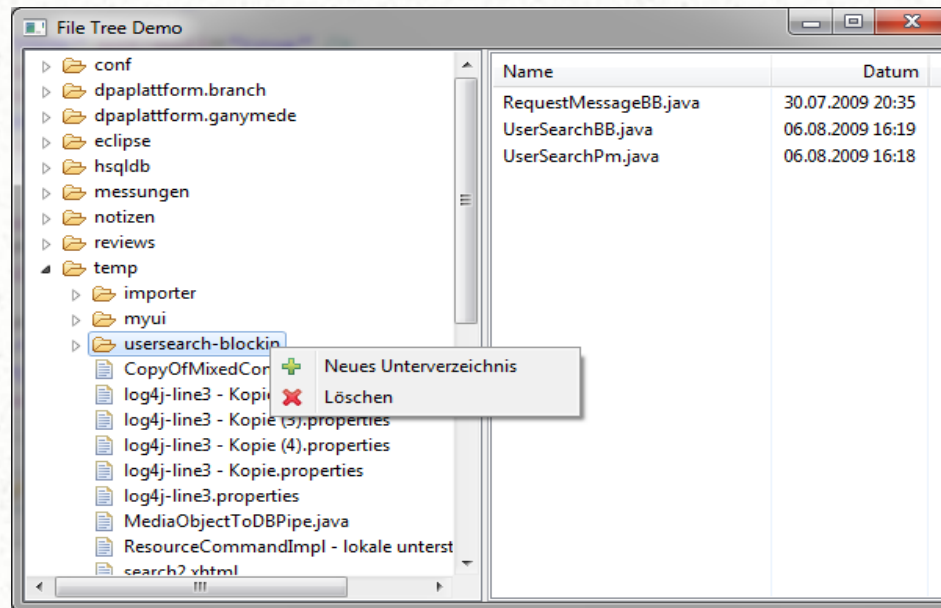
File Tree Demo

conf
dpaplattform.branch
dpaplattform.ganymede
eclipse
hsqldb
messungen
notizen
reviews
temp
importer
myui
usersearch-blockin
CopyOfMixedCor
log4j-line3 - Kopi
log4j-line3 - Kopie (3).properties
log4j-line3 - Kopie (4).properties
log4j-line3 - Kopie.properties
log4j-line3.properties
MediaObjectToDBPipe.java
ResourceCommandImpl - lokale unterst
search2.xhtml

Neues Unterverzeichnis
Löschen

| Name | Datum |
|---|---|
| RequestMessageBB.java | 30.07.2009 20:35 |
| UserSearchBB.java | 06.08.2009 16:19 |
| UserSearchPm.java | 06.08.2009 16:18 |